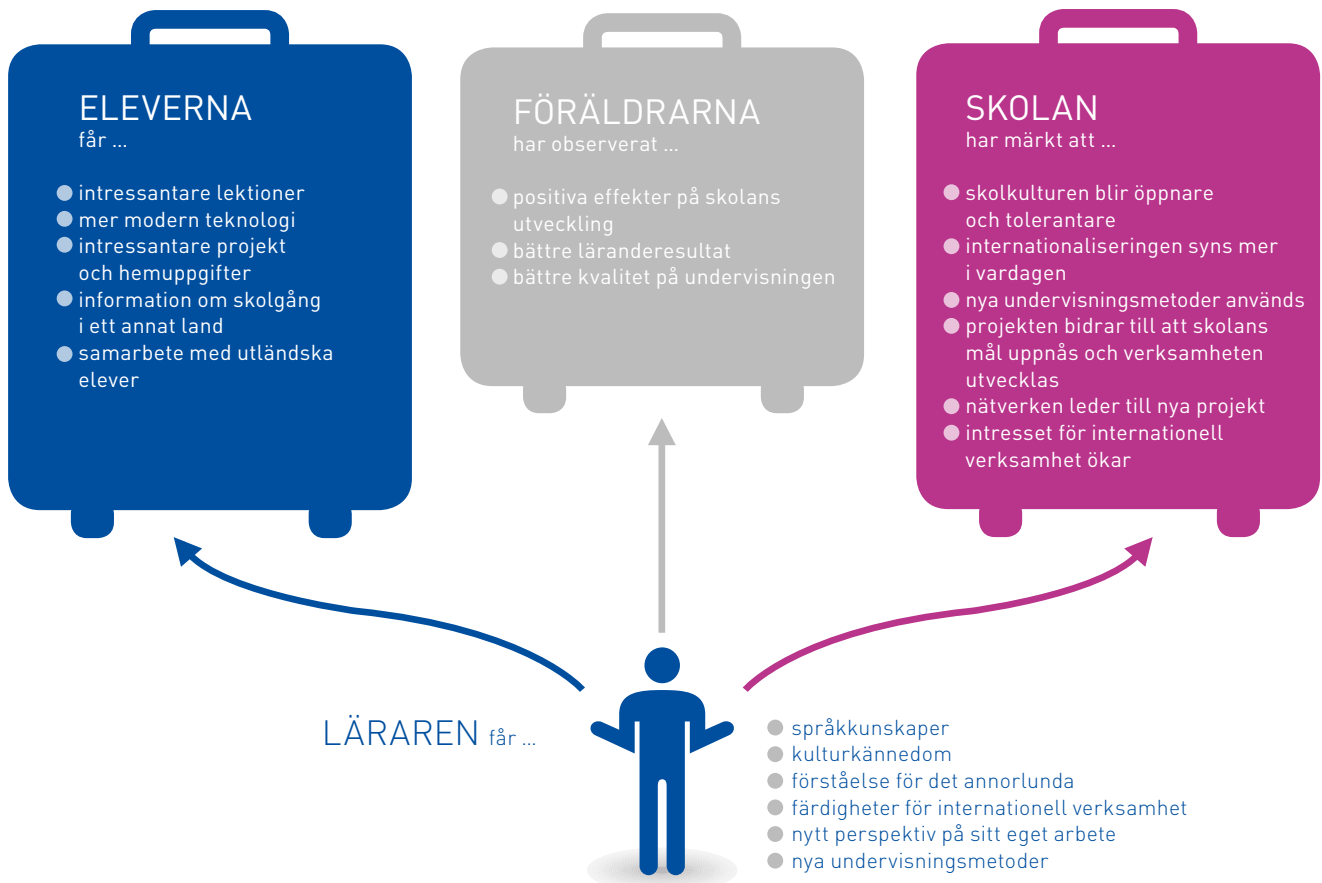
ELEVERNA
får ...

- intressantare lektioner
- mer modern teknologi
- intressantare projekt och hemuppgifter
- information om skolgång i ett annat land
- samarbete med utländska elever

FÖRÄLDRARNA
har observerat ...

- positiva effekter på skolans utveckling
- bättre läranderesultat
- bättre kvalitet på undervisningen

SKOLAN
har märkt att ...

- skolkulturen blir öppnare och tolerantare
- internationaliseringen syns mer i vardagen
- nya undervisningsmetoder används
- projekten bidrar till att skolans mål uppnås och verksamheten utvecklas
- nätverken leder till nya projekt
- intresset för internationell verksamhet ökar

LÄRAREN får ...

- språkkunskaper
- kulturkännedom
- förståelse för det annorlunda
- färdigheter för internationell verksamhet
- nytt perspektiv på sitt eget arbete
- nya undervisningsmetoder